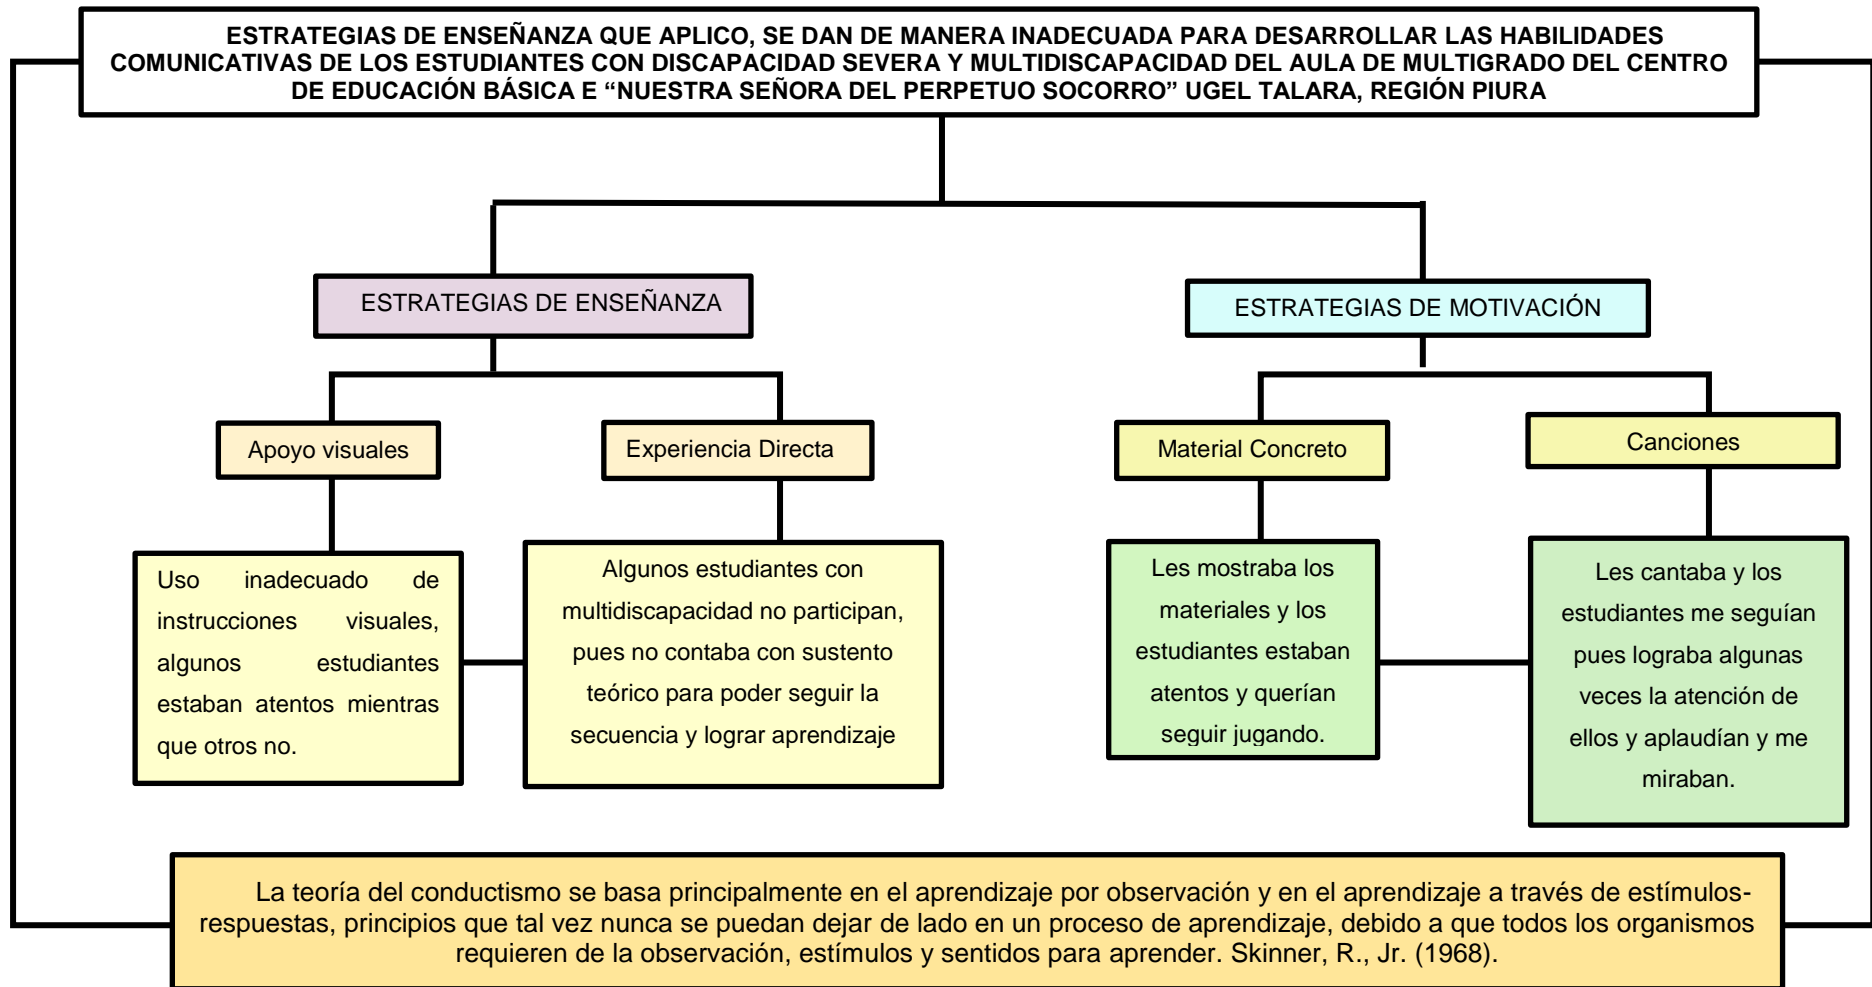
ESTRATEGIAS DE ENSEÑANZA QUE APLICO, SE DAN DE MANERA INADECUADA PARA DESARROLLAR LAS HABILIDADES COMUNICATIVAS DE LOS ESTUDIANTES CON DISCAPACIDAD SEVERA Y MULTIDISCAPACIDAD DEL AULA DE MULTIGRADO DEL CENTRO DE EDUCACIÓN BÁSICA E "NUESTRA SEÑORA DEL PERPETUO SOCORRO" UGEL TALARA, REGIÓN PIURA

ESTRATEGIAS DE ENSEÑANZA

ESTRATEGIAS DE MOTIVACIÓN

Apoyo visuales

Experiencia Directa

Material Concreto

Canciones

Uso inadecuado de instrucciones visuales, algunos estudiantes estaban atentos mientras que otros no.

Algunos estudiantes con multidiscapacidad no participan, pues no contaba con sustento teórico para poder seguir la secuencia y lograr aprendizaje

Les mostraba los materiales y los estudiantes estaban atentos y querían seguir jugando.

Les cantaba y los estudiantes me seguían pues lograba algunas veces la atención de ellos y aplaudían y me miraban.

La teoría del conductismo se basa principalmente en el aprendizaje por observación y en el aprendizaje a través de estímulos-respuestas, principios que tal vez nunca se puedan dejar de lado en un proceso de aprendizaje, debido a que todos los organismos requieren de la observación, estímulos y sentidos para aprender. Skinner, R., Jr. (1968).